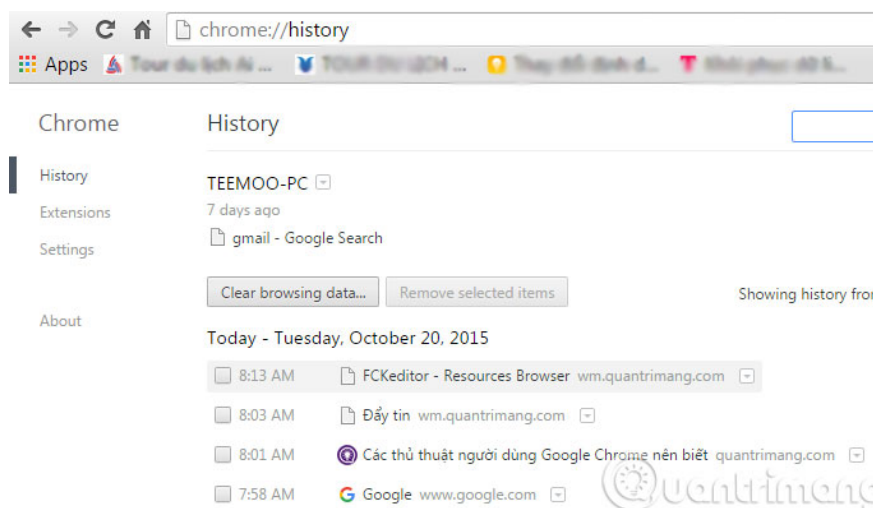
chrome://history

Apps Tour du lịch Ai ... TOUR DU LỊCH ... Thay đổi định d... Khôi phục dữ li...

Chrome

History

Extensions

Settings

About

History

TEEMOO-PC

7 days ago

gmail - Google Search

Clear browsing data...

Remove selected items

Showing history fro

Today - Tuesday, October 20, 2015

8:13 AM FCKeditor - Resources Browser wm.quantrimang.com

8:03 AM Đẩy tin wm.quantrimang.com

8:01 AM Các thủ thuật người dùng Google Chrome nên biết quantrimang.com

7:58 AM Google www.google.com

Quantrimang